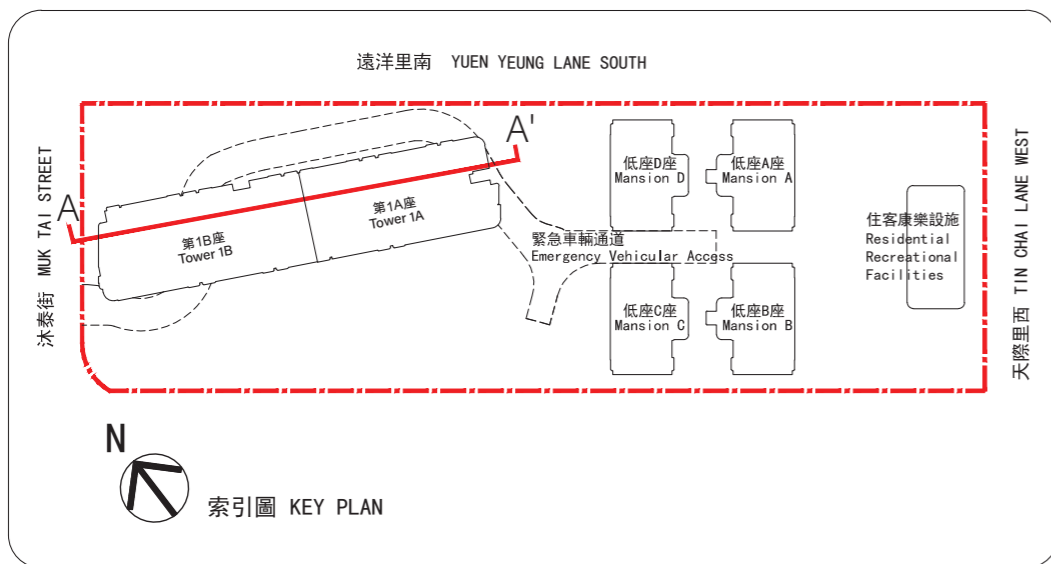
遠洋里南 YUEN YEUNG LANE SOUTH

沐泰街 MUK TAI STREET

A

A'

第1B座
Tower 1B

第1A座
Tower 1A

緊急車輛通道
Emergency Vehicular Access

低座D座
Mansion D

低座A座
Mansion A

低座C座
Mansion C

低座B座
Mansion B

住客康樂設施
Residential Recreational Facilities

天際里西 TIN CHAI LANE WEST

N

索引圖 KEY PLAN